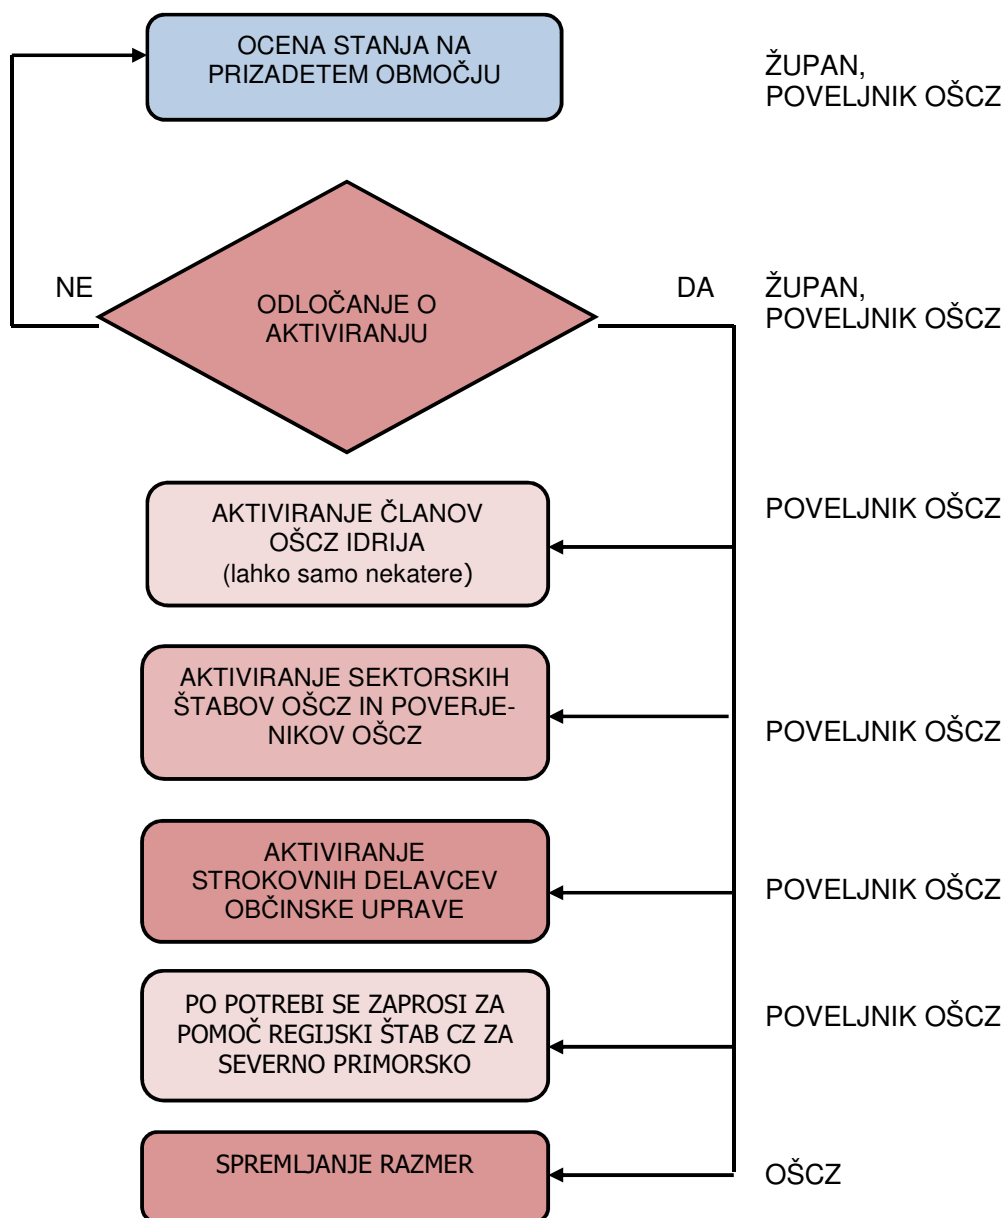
OCENA STANJA NA PRIZADETEM OBMOČJU

ŽUPAN, POVELJNIK OŠCZ

NE

ODLOČANJE O AKTIVIRANJU

DA

ŽUPAN, POVELJNIK OŠCZ

AKTIVIRANJE ČLANOV OŠCZ IDRIJA (lahko samo nekatere)

POVELJNIK OŠCZ

AKTIVIRANJE SEKTORSKIH ŠTABOV OŠCZ IN POVERJENIKOV OŠCZ

POVELJNIK OŠCZ

AKTIVIRANJE STROKOVNIH DELAVCEV OBČINSKE UPRAVE

POVELJNIK OŠCZ

PO POTREBI SE ZAPROSI ZA POMOČ REGIJSKI ŠTAB CZ ZA SEVERNO PRIMORSKO

POVELJNIK OŠCZ

SPREMLJANJE RAZMER

OŠCZ